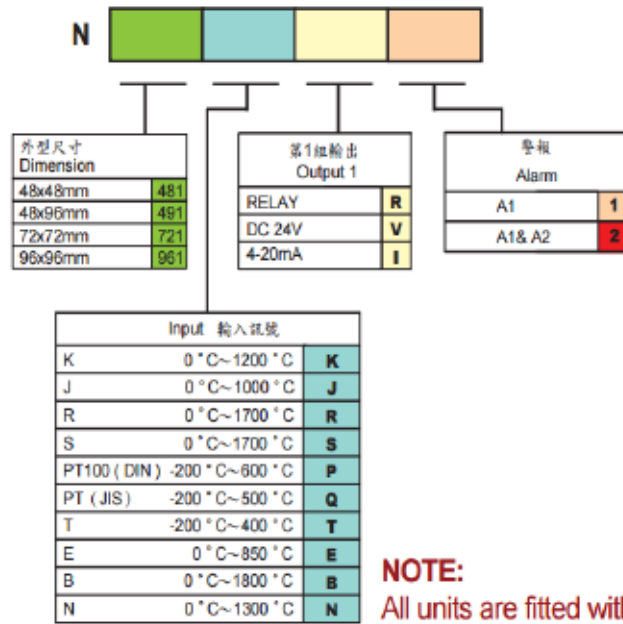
N

外型尺寸
Dimension

| | |
|---|---|
| 48x48mm | 481 |
| 48x96mm | 491 |
| 72x72mm | 721 |
| 96x96mm | 961 |

第1組輸出
Output 1

| | |
|---|---|
| RELAY | R |
| DC 24V | V |
| 4-20mA | I |

警報
Alarm

| | |
|---|---|
| A1 | 1 |
| A1& A2 | 2 |

Input 輸入訊號

| | | |
|---|---|---|
| K | 0 °C~1200 °C | K |
| J | 0 °C~1000 °C | J |
| R | 0 °C~1700 °C | R |
| S | 0 °C~1700 °C | S |
| PT100 ( DIN ) | -200 °C~600 °C | P |
| PT ( JIS ) | -200 °C~500 °C | Q |
| T | -200 °C~400 °C | T |
| E | 0 °C~850 °C | E |
| B | 0 °C~1800 °C | B |
| N | 0 °C~1300 °C | N |

NOTE:
All units are fitted wit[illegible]